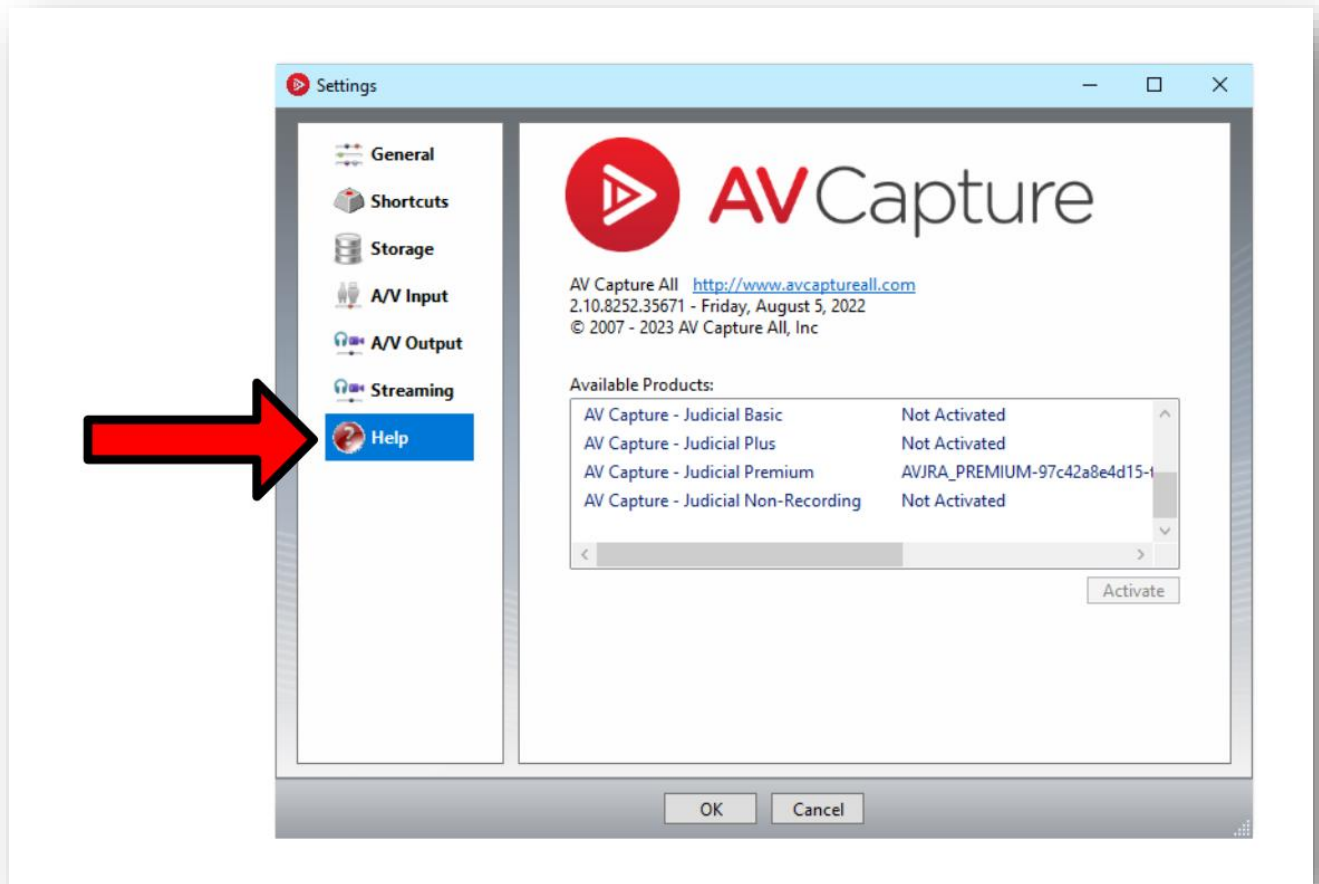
Settings

General
Shortcuts
Storage
A/V Input
A/V Output
Streaming
Help

AV Capture

AV Capture All http://www.avcaptureall.com
2.10.8252.35671 - Friday, August 5, 2022
© 2007 - 2023 AV Capture All, Inc

Available Products:

| | |
|---|---|
| AV Capture - Judicial Basic | Not Activated |
| AV Capture - Judicial Plus | Not Activated |
| AV Capture - Judicial Premium | AVJRA_PREMIUM-97c42a8e4d15-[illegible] |
| AV Capture - Judicial Non-Recording | Not Activated |

Activate

OK Cancel